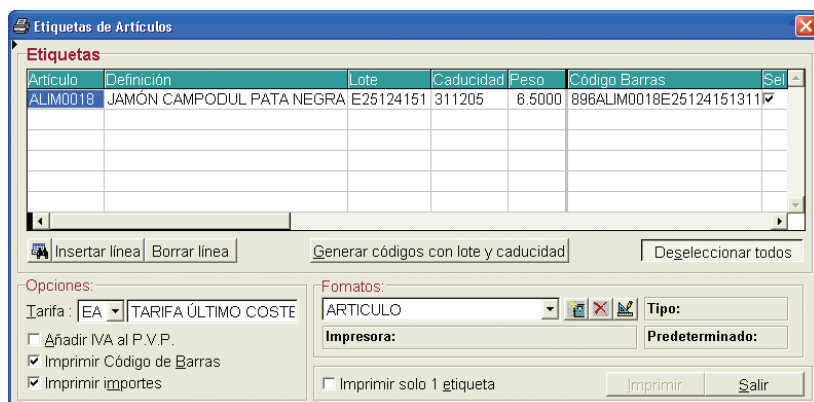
Etiquetas de Artículos

Etiquetas

| Artículo | Definición | Lote | Caducidad | Peso | Código Barras | Sel |
|---|---|---|---|---|---|---|
| ALIM0018 | JAMÓN CAMPODUL PATA NEGRA | E25124151 | 311205 | 6.5000 | 896ALIM0018E25124151311 | ☑ |

Insertar línea | Borrar línea | Generar códigos con lote y caducidad | Deseleccionar todos

Opciones:
Tarifa : EA | TARIFA ÚLTIMO COSTE
☐ Añadir IVA al P.V.P.
☑ Imprimir Código de Barras
☑ Imprimir importes

Fomatos:
ARTICULO
Tipo:
Impresora:
Predeterminado:

☐ Imprimir solo 1 etiqueta

Imprimir | Salir